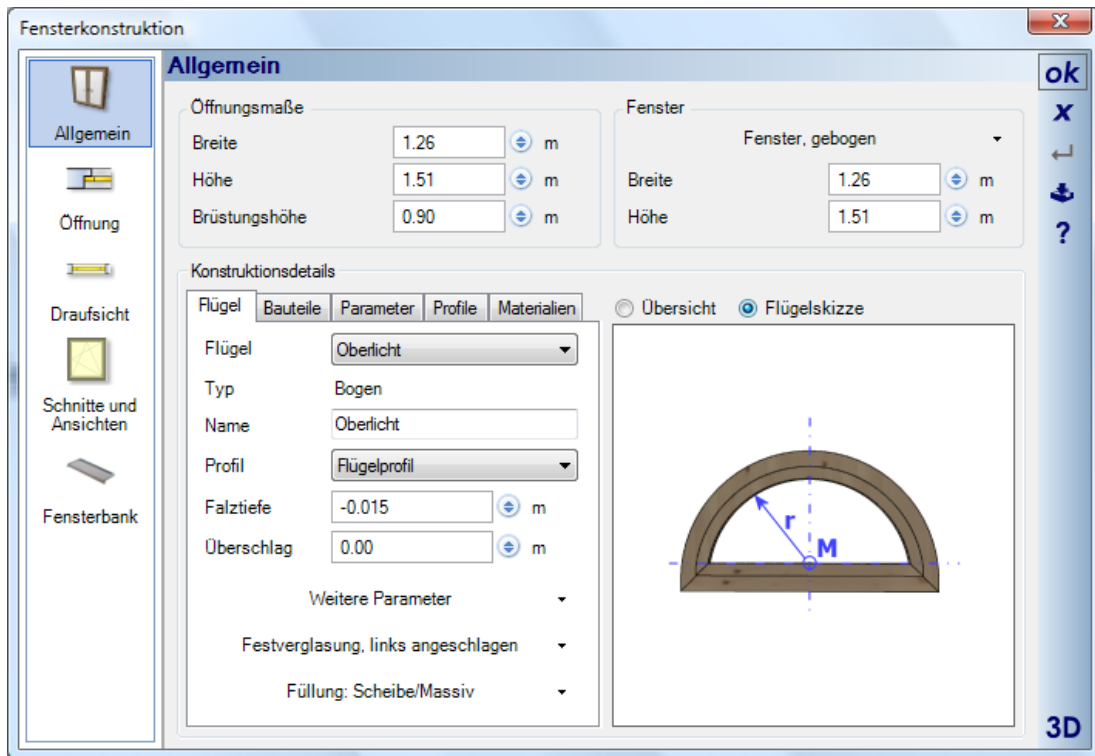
Fensterkonstruktion

Allgemein

Öffnung

Draufsicht

Schnitte und Ansichten

Fensterbank

Allgemein

Öffnungsmaße

| | | |
|---|---|---|
| Breite | 1.26 | m |
| Höhe | 1.51 | m |
| Brüstungshöhe | 0.90 | m |

Fenster

Fenster, gebogen

| | | |
|---|---|---|
| Breite | 1.26 | m |
| Höhe | 1.51 | m |

Konstruktionsdetails

Flügel | Bauteile | Parameter | Profile | Materialien

| | | |
|---|---|---|
| Flügel | Oberlicht | |
| Typ | Bogen | |
| Name | Oberlicht | |
| Profil | Flügelprofil | |
| Falztiefe | -0.015 | m |
| Überschlag | 0.00 | m |

Weitere Parameter

Festverglasung, links angeschlagen

Füllung: Scheibe/Massiv

Übersicht
Flügelskizze

r
M

ok
x
?
3D